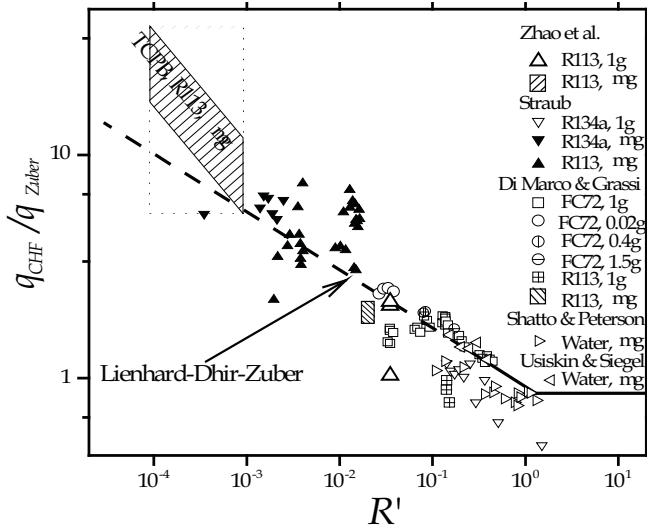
Zhao et al.
R113, 1g
R113, mg
Straub
R134a, 1g
R134a, mg
R113, mg
Di Marco & Grassi
FC72, 1g
FC72, 0.02g
FC72, 0.4g
FC72, 1.5g
R113, 1g
R113, mg
Shatto & Peterson
Water, mg
Usiskin & Siegel
Water, mg

TCPB, R113, mg

Lienhard-Dhir-Zuber

$q_{CHF}/q_{Zuber}$

10

1

$10^{-4}$ $10^{-3}$ $10^{-2}$ $10^{-1}$ $10^{0}$ $10^{1}$

$R'$